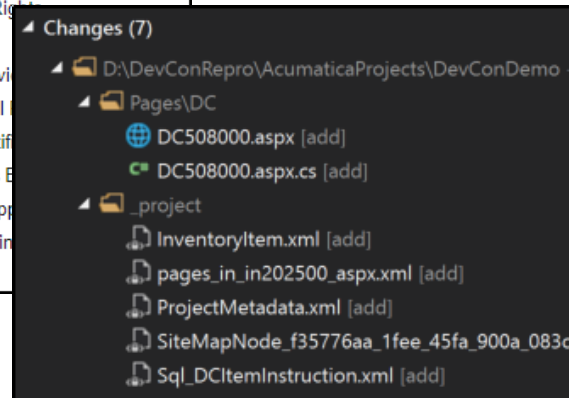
Changes (7)
D:\DevConRepro\AcumaticaProjects\DevConDemo
Pages\DC
DC508000.aspx [add]
DC508000.aspx.cs [add]
_project
InventoryItem.xml [add]
pages_in_in202500_aspx.xml [add]
ProjectMetadata.xml [add]
SiteMapNode_f35776aa_1fee_45fa_900a_083c
Sql_DCItemInstruction.xml [add]